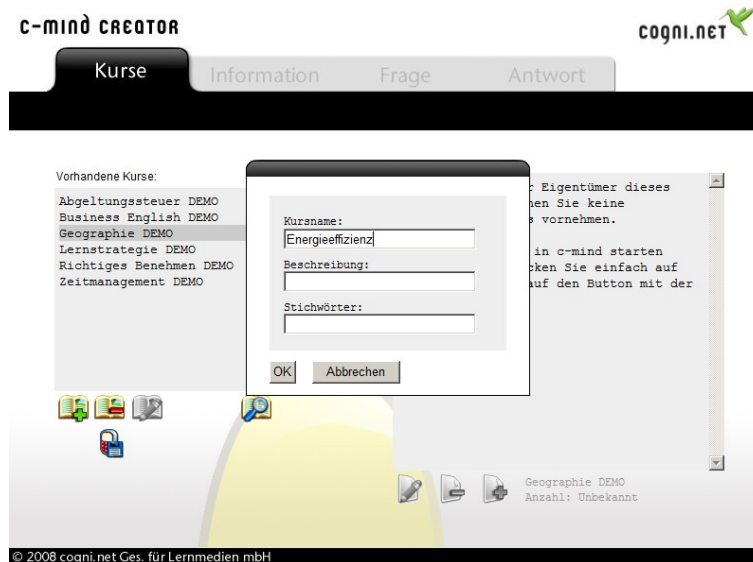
c-mind CREATOR

cogni.net

Kurse Information Frage Antwort

Vorhandene Kurse:

Abgeltungssteuer DEMO
Business English DEMO
Geographie DEMO
Lernstrategie DEMO
Richtiges Benehmen DEMO
Zeitmanagement DEMO

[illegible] Eigentümer dieses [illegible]hen Sie keine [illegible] vornehmen.

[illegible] in c-mind starten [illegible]cken Sie einfach auf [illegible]auf den Button mit der

Kursname:
Energieeffizienz
Beschreibung:
Stichwörter:
OK Abbrechen

Geographie DEMO
Anzahl: Unbekannt

© 2008 cogni.net Ges. für Lernmedien mbH